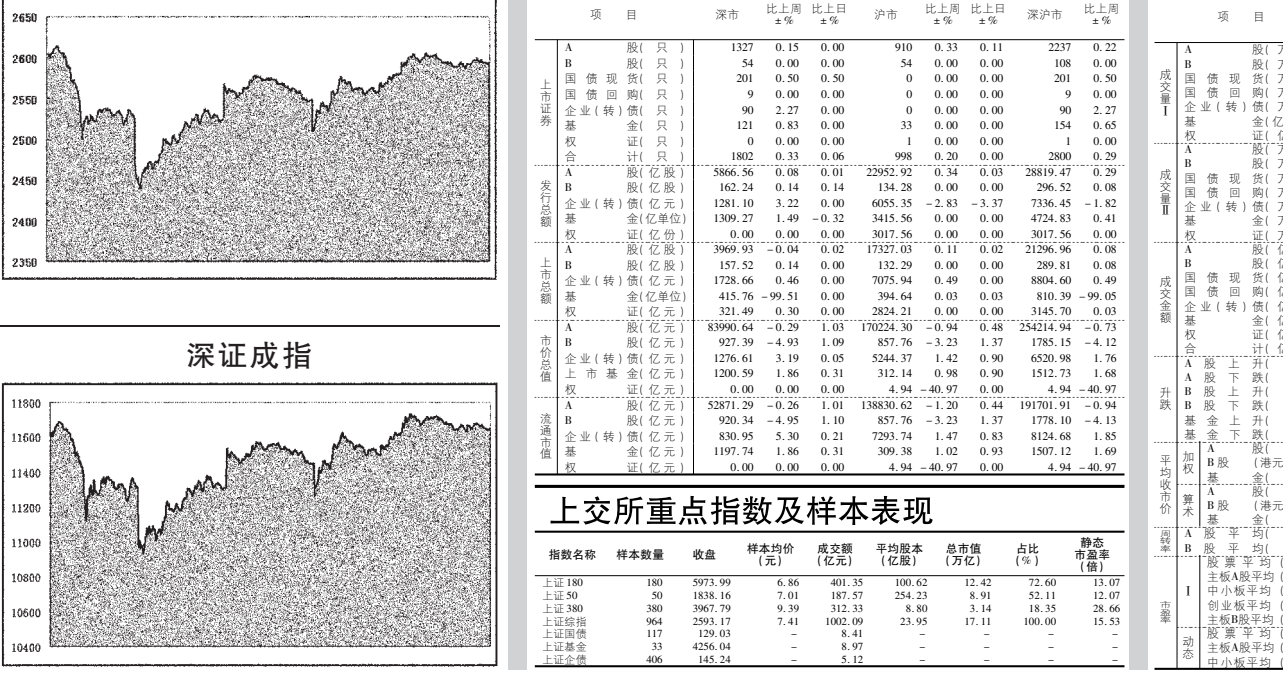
2650
2600
2550
2500
2450
2400
2350

深证成指

11800
11600
11400
11200
11000
10800
10600
10400

| | 项目 | 深市 | 比上周±% | 比上日±% | 沪市 | 比上周±% | 比上日±% | 深沪市 | 比上周±% |
|---|---|---|---|---|---|---|---|---|---|
| 上市证券 | A 股(只) | 1327 | 0.15 | 0.00 | 910 | 0.33 | 0.11 | 2237 | 0.22 |
| | B 股(只) | 54 | 0.00 | 0.00 | 54 | 0.00 | 0.00 | 108 | 0.00 |
| | 国债现货(只) | 201 | 0.50 | 0.50 | 0 | 0.00 | 0.00 | 201 | 0.50 |
| | 国债回购(只) | 9 | 0.00 | 0.00 | 0 | 0.00 | 0.00 | 9 | 0.00 |
| | 企业(转)债(只) | 90 | 2.27 | 0.00 | 0 | 0.00 | 0.00 | 90 | 2.27 |
| | 基金(只) | 121 | 0.83 | 0.00 | 33 | 0.00 | 0.00 | 154 | 0.65 |
| | 权证(只) | 0 | 0.00 | 0.00 | 1 | 0.00 | 0.00 | 1 | 0.00 |
| | 合计(只) | 1802 | 0.33 | 0.06 | 998 | 0.20 | 0.00 | 2800 | 0.29 |
| 发行总额 | A 股(亿股) | 5866.56 | 0.08 | 0.01 | 22952.92 | 0.34 | 0.03 | 28819.47 | 0.29 |
| | B 股(亿股) | 162.24 | 0.14 | 0.14 | 134.28 | 0.00 | 0.00 | 296.52 | 0.08 |
| | 企业(转)债(亿元) | 1281.10 | 3.22 | 0.00 | 6055.35 | −2.83 | −3.37 | 7336.45 | −1.82 |
| | 基金(亿单位) | 1309.27 | 1.49 | −0.32 | 3415.56 | 0.00 | 0.00 | 4724.83 | 0.41 |
| | 权证(亿份) | 0.00 | 0.00 | 0.00 | 3017.56 | 0.00 | 0.00 | 3017.56 | 0.00 |
| 上市总额 | A 股(亿股) | 3969.93 | −0.04 | 0.02 | 17327.03 | 0.11 | 0.02 | 21296.96 | 0.08 |
| | B 股(亿股) | 157.52 | 0.14 | 0.00 | 132.29 | 0.00 | 0.00 | 289.81 | 0.08 |
| | 企业(转)债(亿元) | 1728.66 | 0.46 | 0.00 | 7075.94 | 0.49 | 0.00 | 8804.60 | 0.49 |
| | 基金(亿单位) | 415.76 | −99.51 | 0.00 | 394.64 | 0.03 | 0.03 | 810.39 | −99.05 |
| | 权证(亿份) | 321.49 | 0.30 | 0.00 | 2824.21 | 0.00 | 0.00 | 3145.70 | 0.03 |
| 市价总值 | A 股(亿元) | 83990.64 | −0.29 | 1.03 | 170224.30 | −0.94 | 0.48 | 254214.94 | −0.73 |
| | B 股(亿元) | 927.39 | −4.93 | 1.09 | 857.76 | −3.23 | 1.37 | 1785.15 | −4.12 |
| | 企业(转)债(亿元) | 1276.61 | 3.19 | 0.05 | 5244.37 | 1.42 | 0.90 | 6520.98 | 1.76 |
| | 上市基金(亿元) | 1200.59 | 1.86 | 0.31 | 312.14 | 0.98 | 0.90 | 1512.73 | 1.68 |
| | 权证(亿元) | 0.00 | 0.00 | 0.00 | 4.94 | −40.97 | 0.00 | 4.94 | −40.97 |
| 流通市值 | A 股(亿元) | 52871.29 | −0.26 | 1.01 | 138830.62 | −1.20 | 0.44 | 191701.91 | −0.94 |
| | B 股(亿元) | 920.34 | −4.95 | 1.10 | 857.76 | −3.23 | 1.37 | 1778.10 | −4.13 |
| | 企业(转)债(亿元) | 830.95 | 5.30 | 0.21 | 7293.74 | 1.47 | 0.83 | 8124.68 | 1.85 |
| | 基金(亿元) | 1197.74 | 1.86 | 0.31 | 309.38 | 1.02 | 0.93 | 1507.12 | 1.69 |
| | 权证(亿元) | 0.00 | 0.00 | 0.00 | 4.94 | −40.97 | 0.00 | 4.94 | −40.97 |

上交所重点指数及样本表现

| 指数名称 | 样本数量 | 收盘 | 样本均价(元) | 成交额(亿元) | 平均股本(亿股) | 总市值(万亿) | 占比(%) | 静态市盈率(倍) |
|---|---|---|---|---|---|---|---|---|
| 上证180 | 180 | 5973.99 | 6.86 | 401.35 | 100.62 | 12.42 | 72.60 | 13.07 |
| 上证50 | 50 | 1838.16 | 7.01 | 187.57 | 254.23 | 8.91 | 52.11 | 12.07 |
| 上证380 | 380 | 3967.79 | 9.39 | 312.33 | 8.80 | 3.14 | 18.35 | 28.66 |
| 上证综指 | 964 | 2593.17 | 7.41 | 1002.09 | 23.95 | 17.11 | 100.00 | 15.53 |
| 上证国债 | 117 | 129.03 | – | 8.41 | – | – | – | – |
| 上证基金 | 33 | 4256.04 | – | 8.97 | – | – | – | – |
| 上证企债 | 406 | 145.24 | – | 5.12 | – | – | – | – |

项目
成交量Ⅰ: A 股(万 / B 股(万 / 国债现货(万 / 国债回购(万 / 企业(转)债(万 / 基金(亿 / 权证(亿
成交量Ⅱ: A 股(万 / B 股(万 / 国债现货(万 / 国债回购(万 / 企业(转)债(万 / 基金(万 / 权证(万
成交金额: A 股(亿 / B 股(亿 / 国债现货(亿 / 国债回购(亿 / 企业(转)债(亿 / 基金(亿 / 权证(亿 / 合计(亿
升跌: A 股上升( / A 股下跌( / B 股上升( / B 股下跌( / 基金上升( / 基金下跌(
平均收市价: 加权 A 股( / B 股(港元 / 基金( ; 算术 A 股( / B 股(港元 / 基金(
周转率: A 股平均( / B 股平均(
市盈率: Ⅰ 股票平均( / 主板A股平均( / 中小板平均( / 创业板平均( / 主板B股平均( ; 动态 股票平均( / 主板A股平均( / 中小板平均(